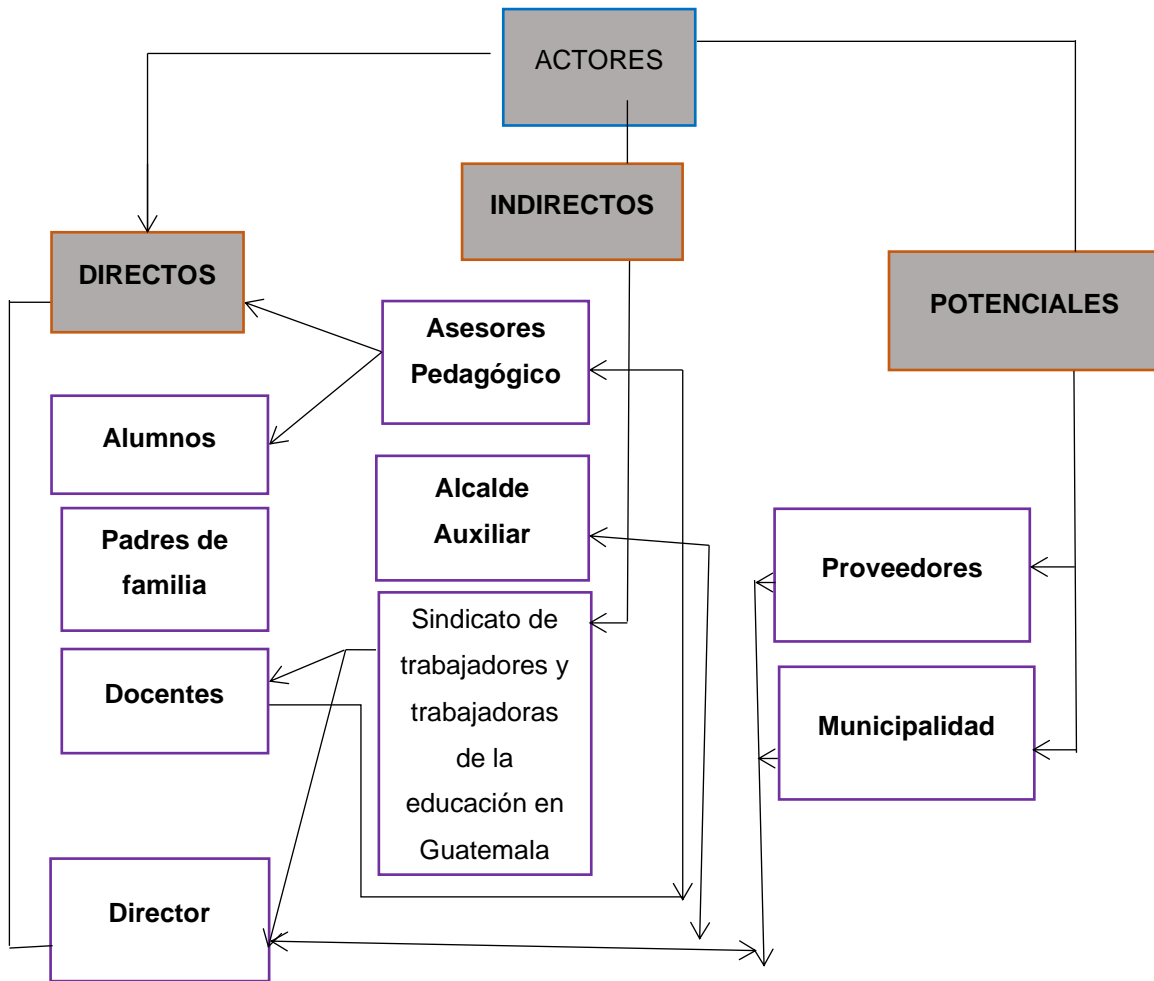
ACTORES

INDIRECTOS

DIRECTOS

POTENCIALES

Asesores Pedagógico

Alumnos

Alcalde Auxiliar

Padres de familia

Proveedores

Sindicato de trabajadores y trabajadoras de la educación en Guatemala

Docentes

Municipalidad

Director